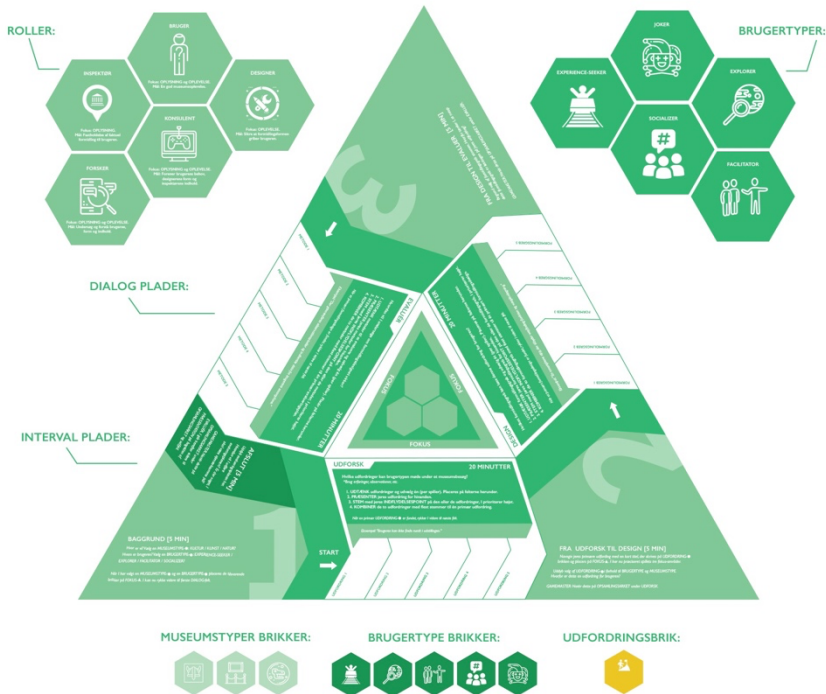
ROLLER:

BRUGER

INSPEKTØR

DESIGNER

KONSULENT

FORSKER

BRUGERTYPER:

JOKER

EXPERIENCE-SEEKER

EXPLORER

SOCIALIZER

FACILITATOR

DIALOG PLADER:

INTERVAL PLADER:

FOKUS

UDFORSK

20 MINUTTER

DESIGN

20 MINUTTER

EVALUER

20 MINUTTER

AFSLUT [5 MIN]

BAGGRUND [5 MIN]

START

FRA UDFORSK TIL DESIGN [5 MIN]

FRA DESIGN TIL EVALUER [5 MIN]

3

2

1

MUSEUMSTYPER BRIKKER:

BRUGERTYPE BRIKKER:

UDFORDRINGSBRIK: